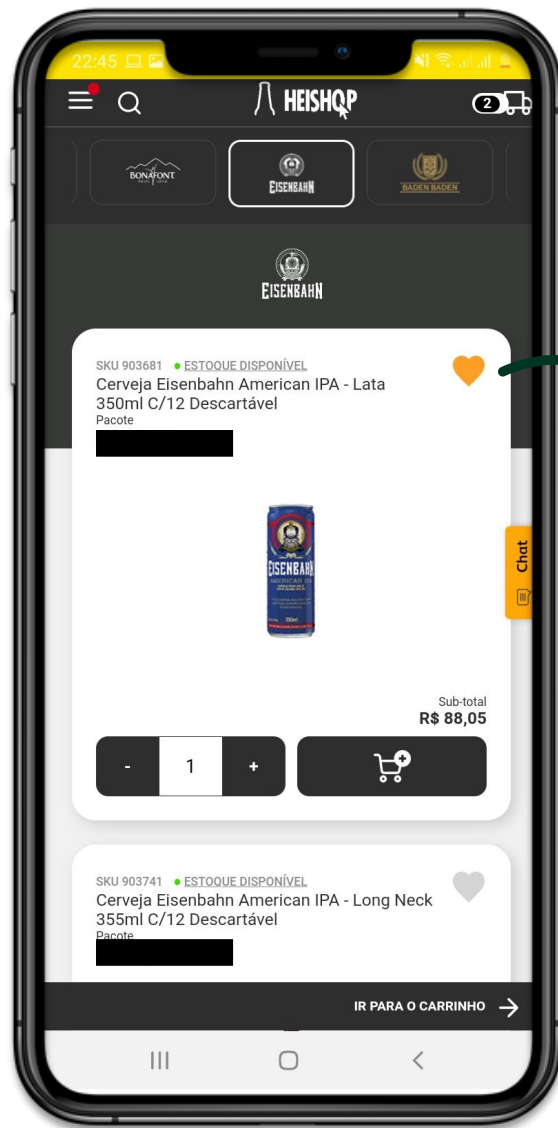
22:45

HEISHOP

2

BONAFONT

EISENBAHN

BADEN BADEN

EISENBAHN

SKU 903681 • ESTOQUE DISPONÍVEL

Cerveja Eisenbahn American IPA - Lata 350ml C/12 Descartável

Pacote

EISENBAHN AMERICAN IPA

Chat

Sub-total

R$ 88,05

-

1

+

SKU 903741 • ESTOQUE DISPONÍVEL

Cerveja Eisenbahn American IPA - Long Neck 355ml C/12 Descartável

Pacote

IR PARA O CARRINHO